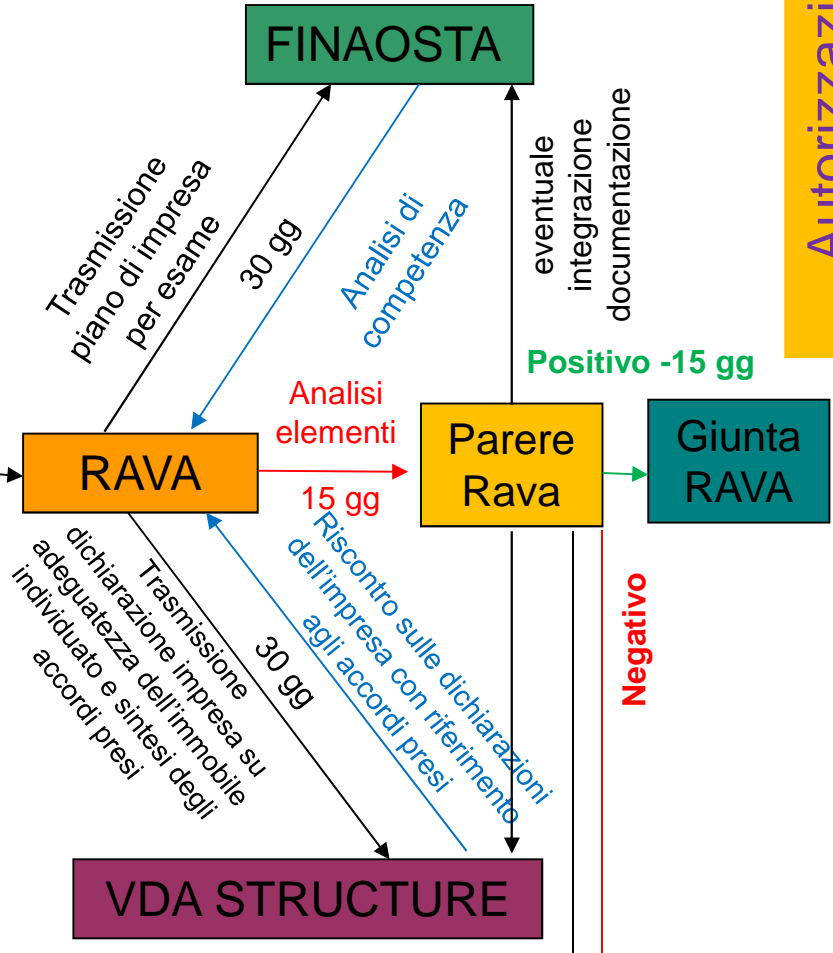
FINAOSTA

Autorizzazi

Trasmissione piano di impresa per esame

30 gg

Analisi di competenza

eventuale integrazione documentazione

Positivo -15 gg

Analisi elementi

RAVA

Parere Rava

Giunta RAVA

15 gg

Trasmissione dichiarazione impresa su adeguatezza dell'immobile individuato e sintesi degli accordi presi

30 gg

Riscontro sulle dichiarazioni dell'impresa con riferimento agli accordi presi

Negativo

VDA STRUCTURE